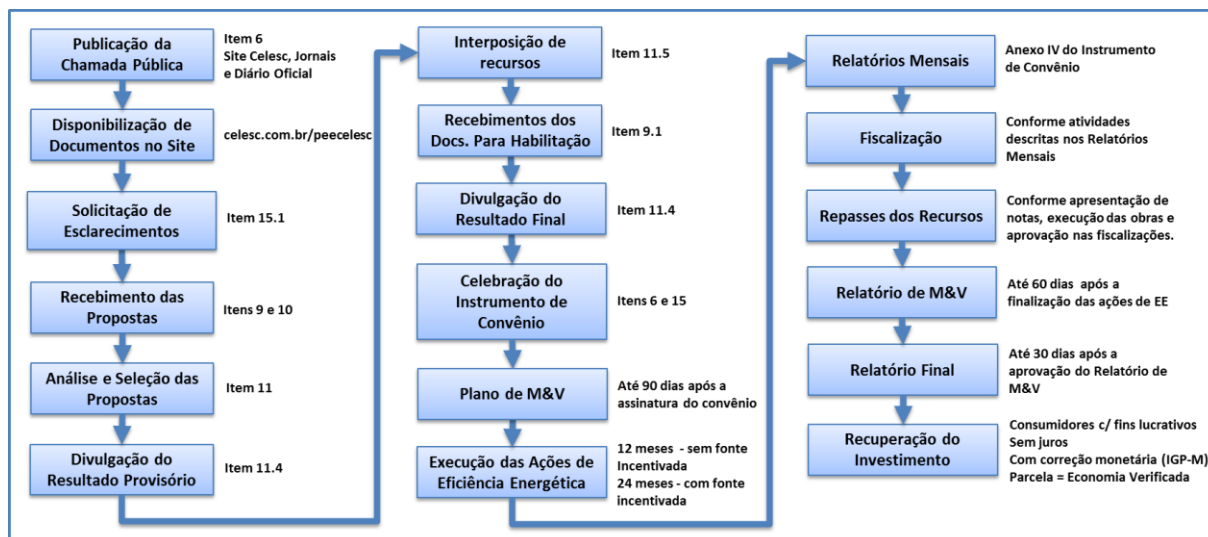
Publicação da Chamada Pública

Item 6
Site Celesc, Jornais e Diário Oficial

Disponibilização de Documentos no Site

celesc.com.br/peecelesc

Solicitação de Esclarecimentos

Item 15.1

Recebimento das Propostas

Itens 9 e 10

Análise e Seleção das Propostas

Item 11

Divulgação do Resultado Provisório

Item 11.4

Interposição de recursos

Item 11.5

Recebimentos dos Docs. Para Habilitação

Item 9.1

Divulgação do Resultado Final

Item 11.4

Celebração do Instrumento de Convênio

Itens 6 e 15

Plano de M&V

Até 90 dias após a assinatura do convênio

Execução das Ações de Eficiência Energética

12 meses - sem fonte Incentivada
24 meses - com fonte incentivada

Relatórios Mensais

Anexo IV do Instrumento de Convênio

Fiscalização

Conforme atividades descritas nos Relatórios Mensais

Repasses dos Recursos

Conforme apresentação de notas, execução das obras e aprovação nas fiscalizações.

Relatório de M&V

Até 60 dias após a finalização das ações de EE

Relatório Final

Até 30 dias após a aprovação do Relatório de M&V

Recuperação do Investimento

Consumidores c/ fins lucrativos
Sem juros
Com correção monetária (IGP-M)
Parcela = Economia Verificada